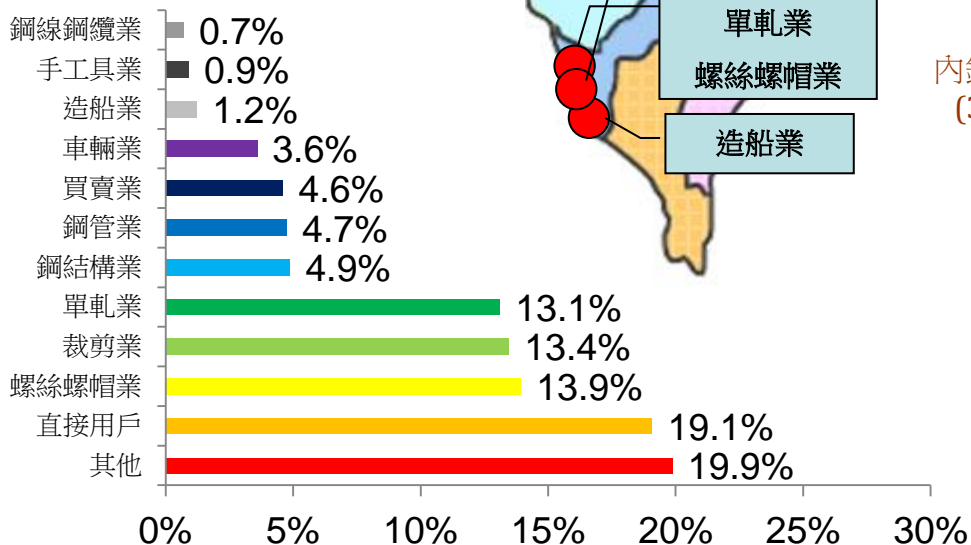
鋼線鋼纜業 0.7%
手工具業 0.9%
造船業 1.2%
車輛業 3.6%
買賣業 4.6%
鋼管業 4.7%
鋼結構業 4.9%
單軋業 13.1%
裁剪業 13.4%
螺絲螺帽業 13.9%
直接用戶 19.1%
其他 19.9%

0% 5% 10% 15% 20% 25% 30%

單軋業
螺絲螺帽業
造船業

內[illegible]
([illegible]